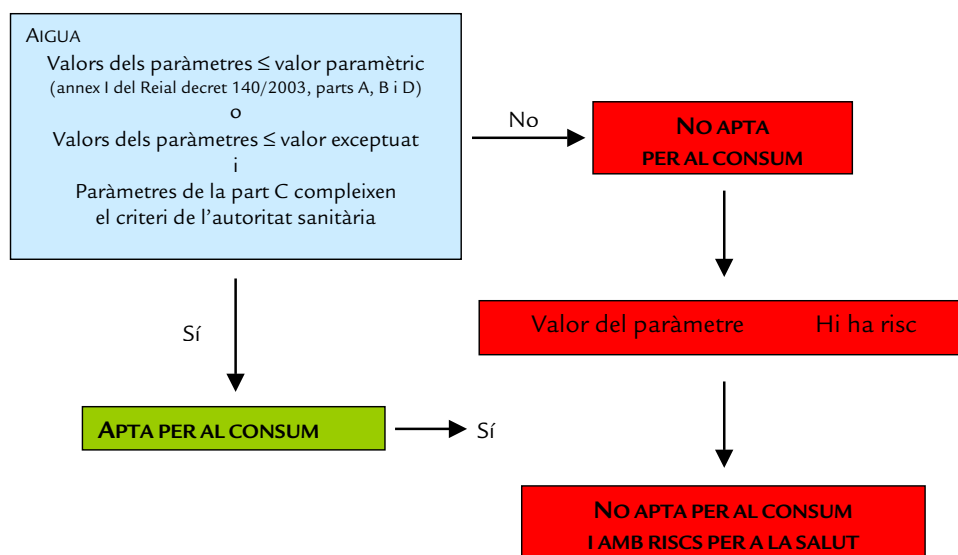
AIGUA

Valors dels paràmetres ≤ valor paramètric
(annex I del Reial decret 140/2003, parts A, B i D)
o
Valors dels paràmetres ≤ valor exceptuat
i
Paràmetres de la part C compleixen el criteri de l'autoritat sanitària

No

NO APTA PER AL CONSUM

Sí

Valor del paràmetre Hi ha risc

APTA PER AL CONSUM

Sí

NO APTA PER AL CONSUM I AMB RISCS PER A LA SALUT